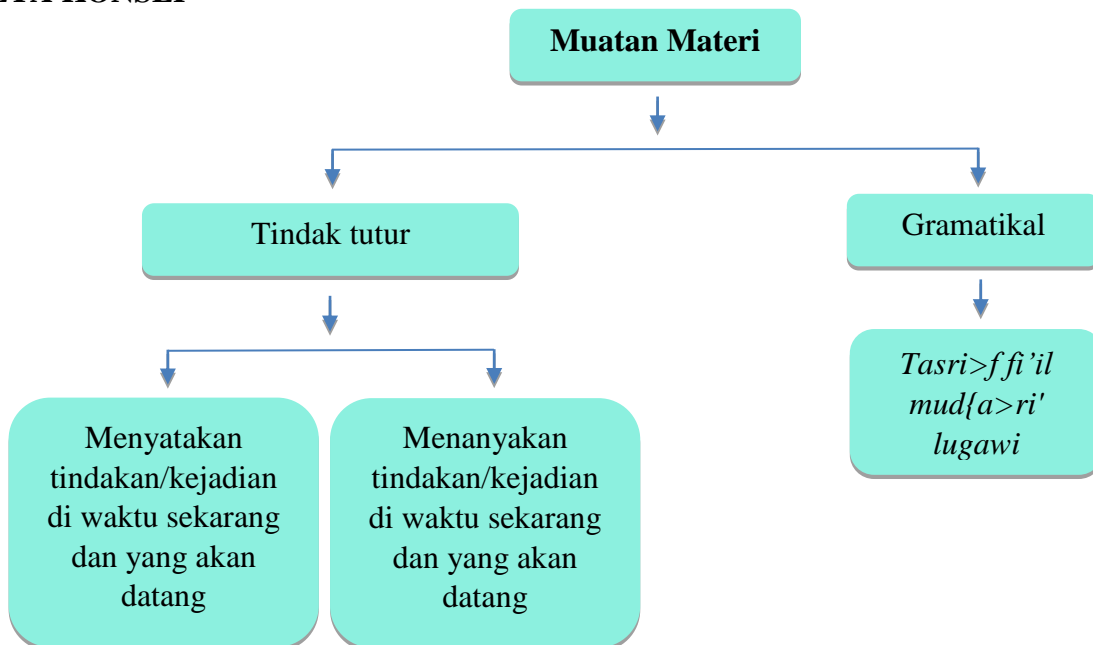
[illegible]

Muatan Materi

Tindak tutur

Gramatikal

Menyatakan tindakan/kejadian di waktu sekarang dan yang akan datang

Menanyakan tindakan/kejadian di waktu sekarang dan yang akan datang

*Tasri>f fi'il mud{a>ri' lugawi*